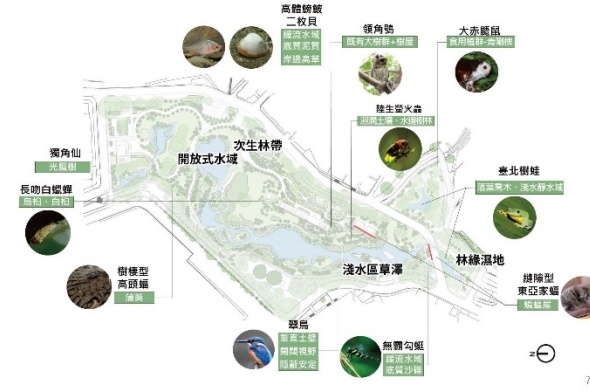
高體鰟鮍
二枚貝
緩流水域
底質泥質
岸邊高草

領角鴞
既有大喬木+樹洞

大赤鼯鼠
食用植群-殼斗科

獨角仙
光蠟樹

次生林帶

開放式水域

陸生螢火蟲
潮濕土壤、水邊植林

長吻白蠟蟬
烏桕、白桕

臺北樹蛙
落葉喬木、淺水靜水域

林緣濕地

樹棲型
高頭蝠
楠類

淺水區草澤

鐵線型
東亞家蝠
橋墩層

翠鳥
垂直土坡
開闊視野
隱蔽安定

無霸勾蜓
緩流水域
底質沙礫

7